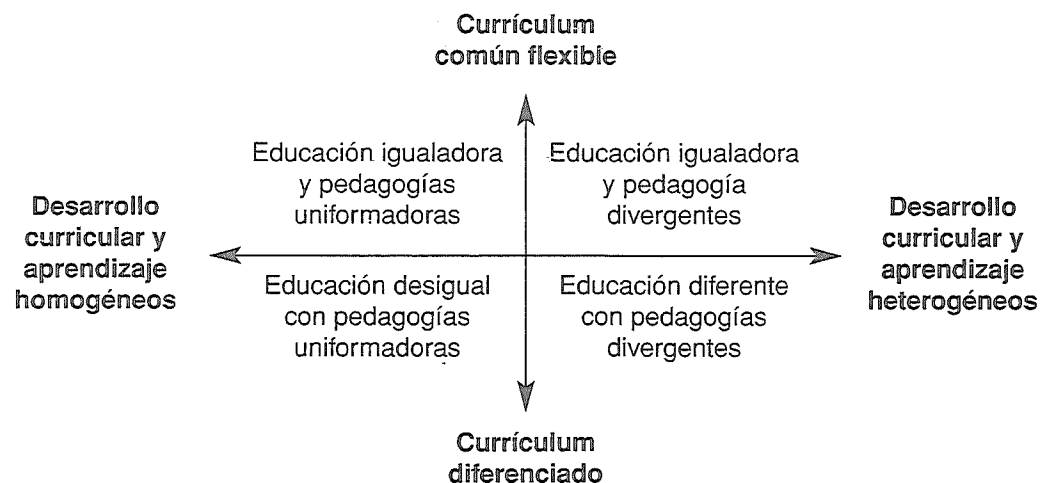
Currículum común flexible

Educación igualadora y pedagogías uniformadoras

Educación igualadora y pedagogía divergentes

Desarrollo curricular y aprendizaje homogéneos

Desarrollo curricular y aprendizaje heterogéneos

Educación desigual con pedagogías uniformadoras

Educación diferente con pedagogías divergentes

Currículum diferenciado